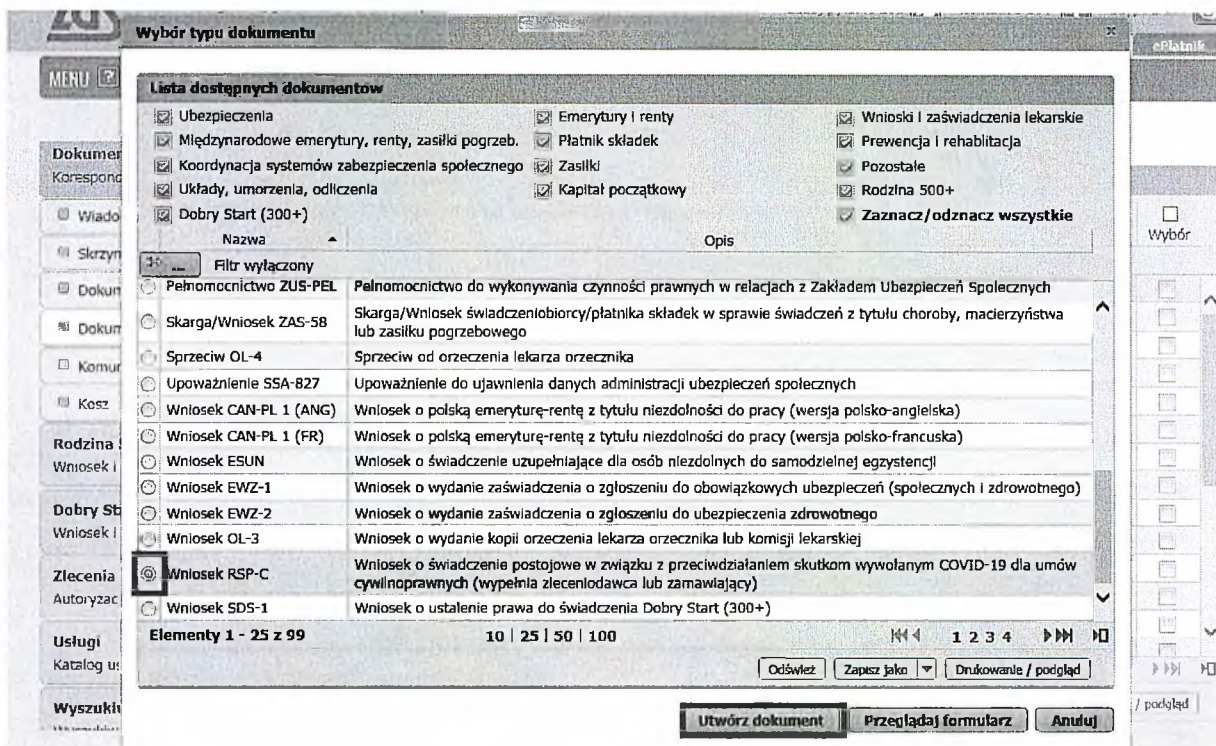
Wybór typu dokumentu

MENU

ePłatnik

Lista dostępnych dokumentów

Ubezpieczenia
Międzynarodowe emerytury, renty, zasiłki pogrzeb.
Koordynacja systemów zabezpieczenia społecznego
Układy, umorzenia, odliczenia
Dobry Start (300+)

Emerytury i renty
Płatnik składek
Zasiłki
Kapitał początkowy

Wnioski i zaświadczenia lekarskie
Prewencja i rehabilitacja
Pozostałe
Rodzina 500+
Zaznacz/odznacz wszystkie

| Nazwa | Opis |
|---|---|
| Pełnomocnictwo ZUS-PEL | Pełnomocnictwo do wykonywania czynności prawnych w relacjach z Zakładem Ubezpieczeń Społecznych |
| Skarga/Wniosek ZAS-58 | Skarga/Wniosek świadczeniobiorcy/płatnika składek w sprawie świadczeń z tytułu choroby, macierzyństwa lub zasiłku pogrzebowego |
| Sprzeciw OL-4 | Sprzeciw od orzeczenia lekarza orzecznika |
| Upoważnienie SSA-827 | Upoważnienie do ujawnienia danych administracji ubezpieczeń społecznych |
| Wniosek CAN-PL 1 (ANG) | Wniosek o polską emeryturę-rentę z tytułu niezdolności do pracy (wersja polsko-angielska) |
| Wniosek CAN-PL 1 (FR) | Wniosek o polską emeryturę-rentę z tytułu niezdolności do pracy (wersja polsko-francuska) |
| Wniosek ESUN | Wniosek o świadczenie uzupełniające dla osób niezdolnych do samodzielnej egzystencji |
| Wniosek EWZ-1 | Wniosek o wydanie zaświadczenia o zgłoszeniu do obowiązkowych ubezpieczeń (społecznych i zdrowotnego) |
| Wniosek EWZ-2 | Wniosek o wydanie zaświadczenia o zgłoszeniu do ubezpieczenia zdrowotnego |
| Wniosek OL-3 | Wniosek o wydanie kopii orzeczenia lekarza orzecznika lub komisji lekarskiej |
| Wniosek RSP-C | Wniosek o świadczenie postojowe w związku z przeciwdziałaniem skutkom wywołanym COVID-19 dla umów cywilnoprawnych (wypełnia zleceniodawca lub zamawiający) |
| Wniosek SDS-1 | Wniosek o ustalenie prawa do świadczenia Dobry Start (300+) |

Filtr wyłączony

Elementy 1 - 25 z 99    10 | 25 | 50 | 100    1 2 3 4

Odśwież    Zapisz jako    Drukowanie / podgląd

Utwórz dokument    Przeglądaj formularz    Anuluj

Dokumen
Korespond
Wiado
Skrzyn
Dokum
Dokum
Komun
Kosz
Rodzina
Wniosek i
Dobry St
Wniosek i
Zlecenia
Autoryzac
Usługi
Katalog u
Wyszuki

Wybór
/ podgląd